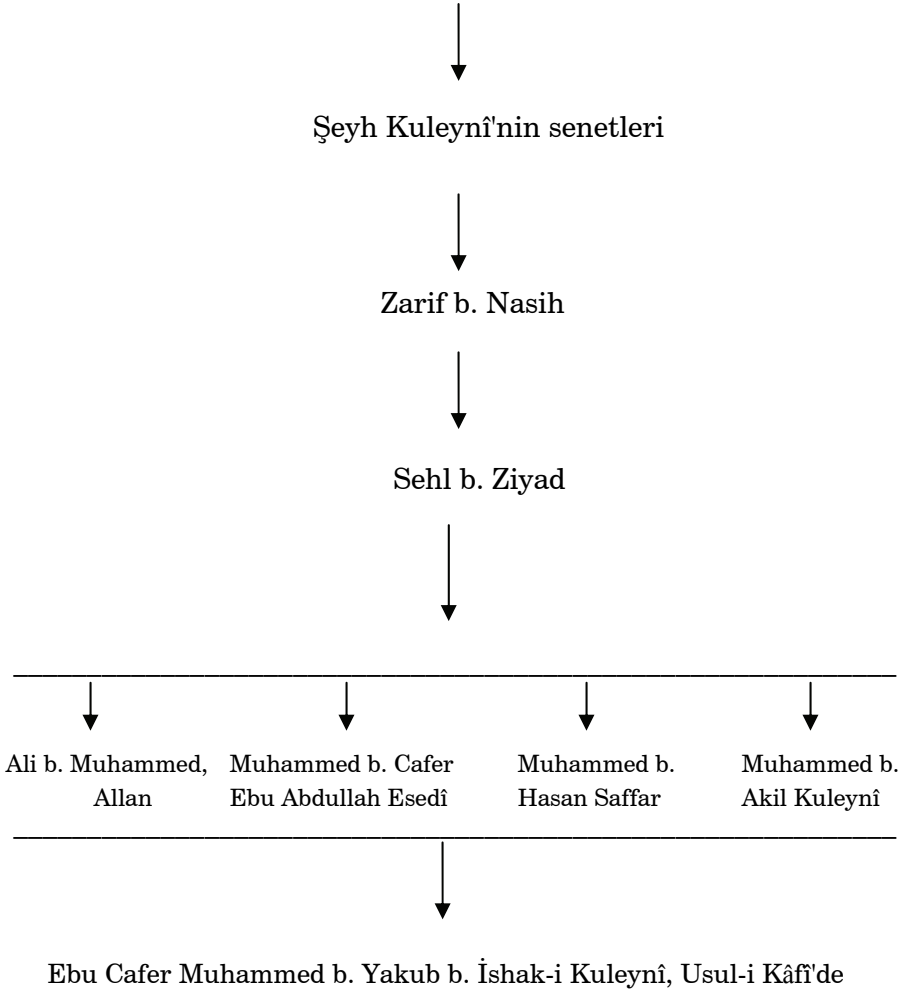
Şeyh Kuleynî'nin senetleri

Zarif b. Nasih

Sehl b. Ziyad

Ali b. Muhammed, Allan

Muhammed b. Cafer Ebu Abdullah Esedî

Muhammed b. Hasan Saffar

Muhammed b. Akil Kuleynî

Ebu Cafer Muhammed b. Yakub b. İshak-i Kuleynî, Usul-i Kâfî'de